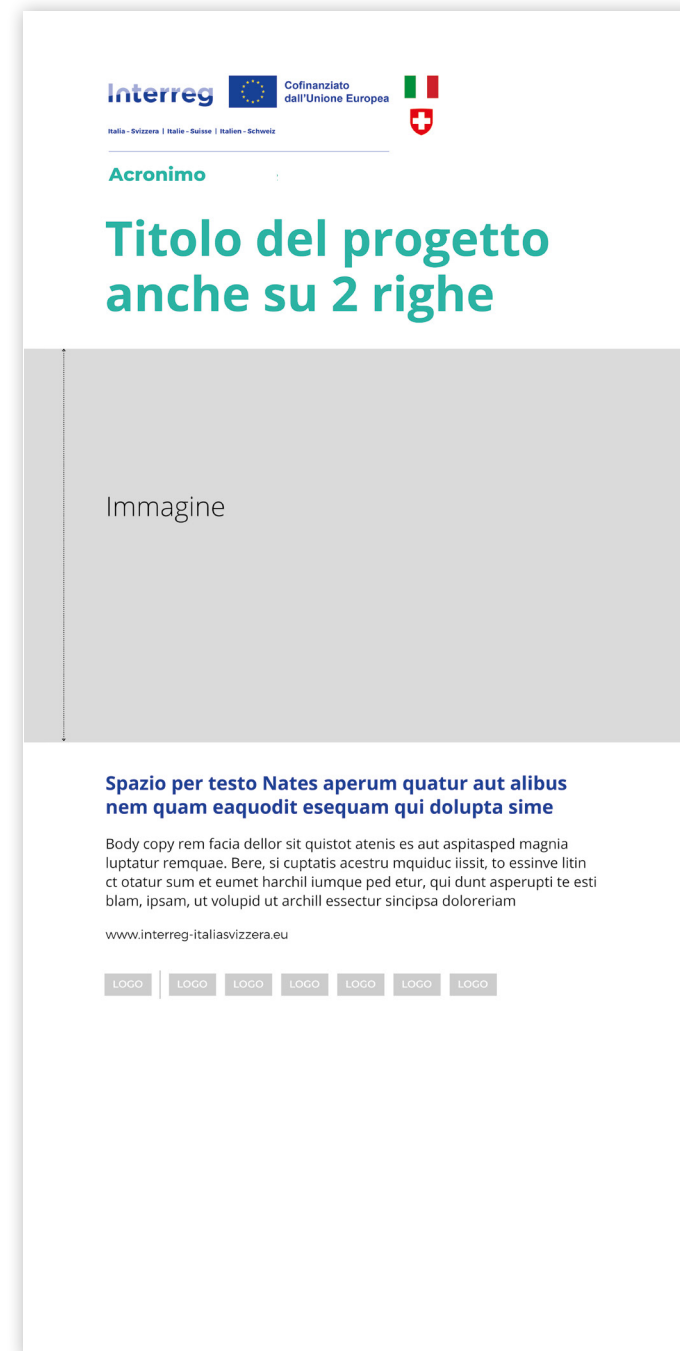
Interreg
Cofinanziato dall'Unione Europea

Italia - Svizzera | Italie - Suisse | Italien - Schweiz

Acronimo

Titolo del progetto anche su 2 righe

Immagine

Spazio per testo Nates aperum quatur aut alibus nem quam eaquodit esequam qui dolupta sime

Body copy rem facia dellor sit quistot atenis es aut aspitasped magnia luptatur remquae. Bere, si cuptatis acestru mquiduc iissit, to essinve litin ct otatur sum et eumet harchil iumque ped etur, qui dunt asperupti te esti blam, ipsam, ut volupid ut archill essectur sincipsa doloreriam

www.interreg-italiasvizzera.eu

LOGO LOGO LOGO LOGO LOGO LOGO LOGO